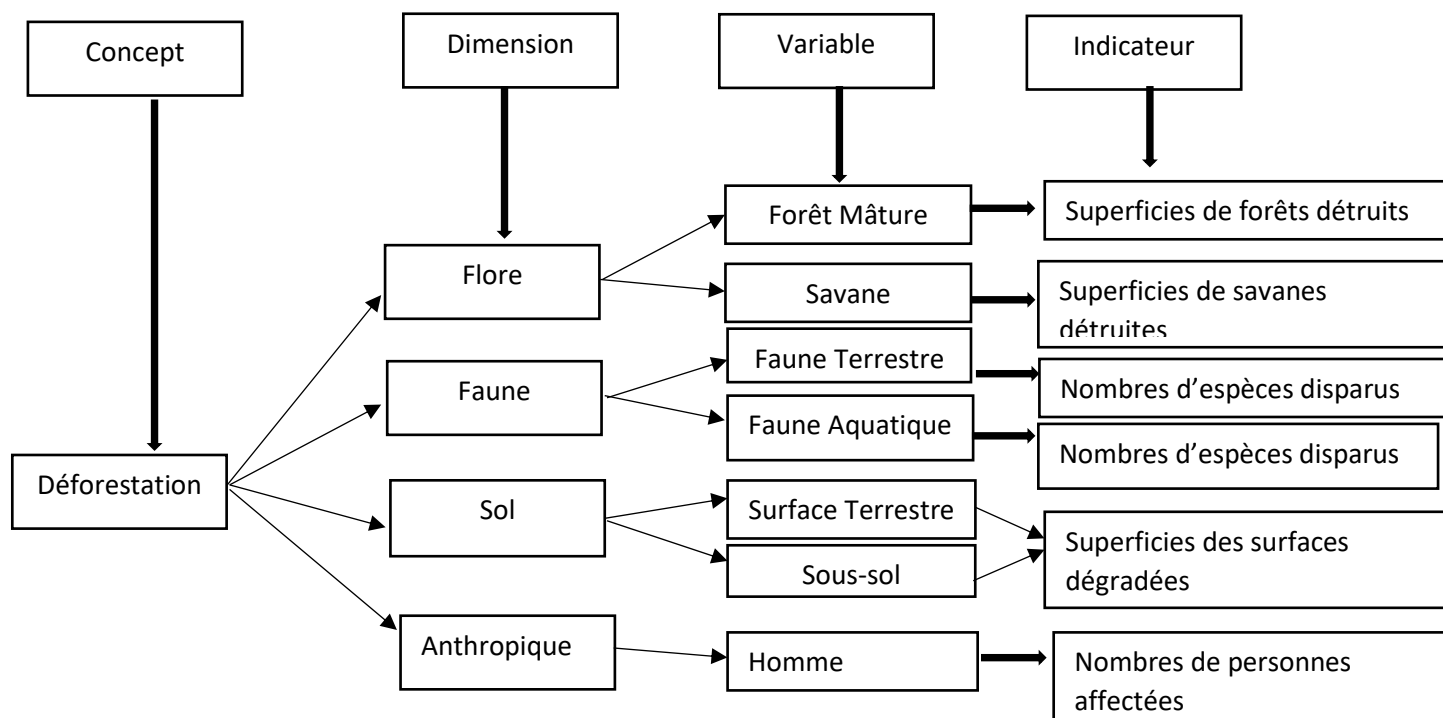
Concept

Dimension

Variable

Indicateur

Forêt Mâture

Superficies de forêts détruits

Flore

Savane

Superficies de savanes détruites

Faune Terrestre

Faune

Nombres d'espèces disparus

Faune Aquatique

Nombres d'espèces disparus

Déforestation

Sol

Surface Terrestre

Superficies des surfaces dégradées

Sous-sol

Anthropique

Homme

Nombres de personnes affectées